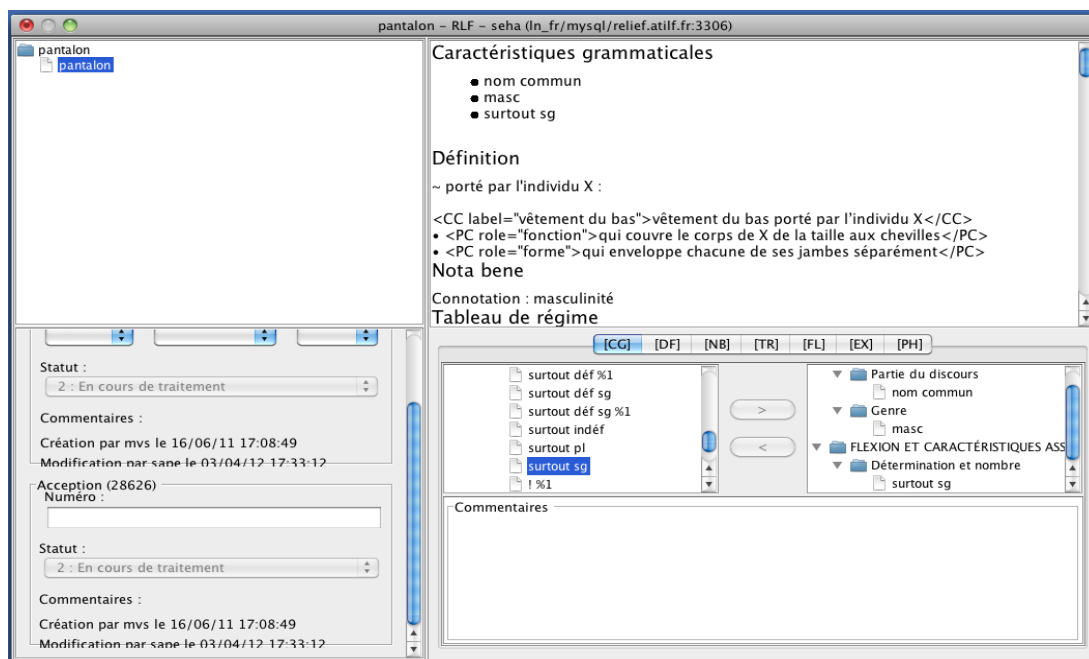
pantalon – RLF – seha (ln_fr/mysql/relief.atilf.fr:3306)

pantalon
pantalon

Caractéristiques grammaticales

- nom commun
- masc
- surtout sg

Définition

~ porté par l'individu X :

<CC label="vêtement du bas">vêtement du bas porté par l'individu X</CC>
• <PC role="fonction">qui couvre le corps de X de la taille aux chevilles</PC>
• <PC role="forme">qui enveloppe chacune de ses jambes séparément</PC>

Nota bene

Connotation : masculinité

Tableau de régime

Statut :
2 : En cours de traitement
Commentaires :
Création par mvs le 16/06/11 17:08:49
Modification par sape le 03/04/12 17:33:12

Acception (28626)
Numéro :

Statut :
2 : En cours de traitement
Commentaires :
Création par mvs le 16/06/11 17:08:49
Modification par sape le 03/04/12 17:33:12

[CG] [DF] [NB] [TR] [FL] [EX] [PH]

surtout déf %1
surtout déf sg
surtout déf sg %1
surtout indéf
surtout pl
surtout sg
! %1

>
<

Partie du discours
nom commun
Genre
masc
FLEXION ET CARACTÉRISTIQUES ASS
Détermination et nombre
surtout sg

Commentaires